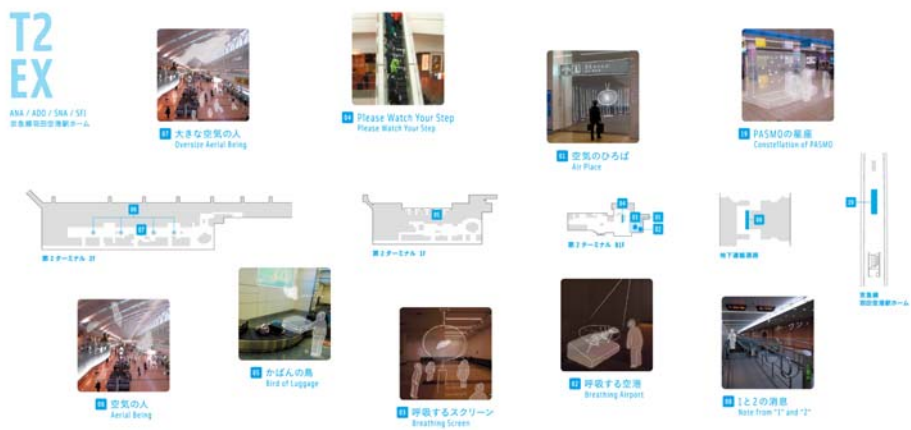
T2
EX

ANA / ADO / SNA / SFJ
京急線羽田空港駅ホーム

07 大きな空気の人
Oversize Aerial Being

04 Please Watch Your Step
Please Watch Your Step

01 空気のひろば
Air Place

10 PASMOの星座
Constellation of PASMO

06
07
第2ターミナル 2F

05
第2ターミナル 1F

04
03
01
02
第2ターミナル B1F

08
地下連絡通路

10

京急線
羽田空港駅ホーム

06 空気の人
Aerial Being

05 かばんの鳥
Bird of Luggage

03 呼吸するスクリーン
Breathing Screen

02 呼吸する空港
Breathing Airport

08 1と2の消息
Note from "1" and "2"